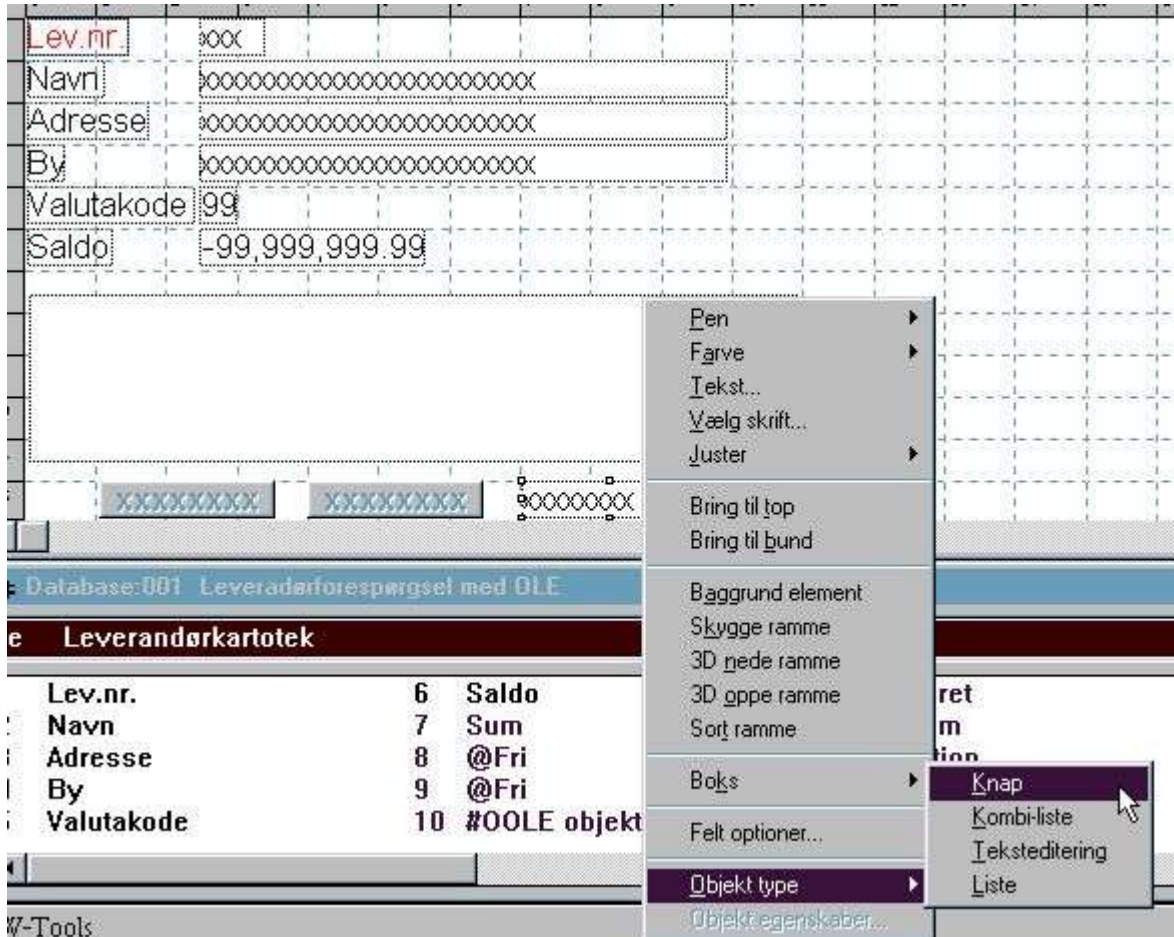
Lev.nr. XXX
Navn XXXXXXXXXXXXXXXXXXXXXXXX
Adresse XXXXXXXXXXXXXXXXXXXXXXXX
By XXXXXXXXXXXXXXXXXXXXXXXX
Valutakode 99
Saldo -99,999,999.99

XXXXXXXX XXXXXXXX XXXXXXXX

Database:001 Leverandørforespørgsel med OLE

e Leverandørkartotek

Lev.nr. 6 Saldo
Navn 7 Sum
Adresse 8 @Fri
By 9 @Fri
Valutakode 10 #OOLE objekt

ret
m
tion

W-Tools

Pen
Farve
Tekst...
Vælg skrift...
Juster
Bring til top
Bring til bund
Baggrund element
Skygge ramme
3D nede ramme
3D oppe ramme
Sort ramme
Boks
Felt optioner...
Objekt type
Objektegenskaber...

Knap
Kombi-liste
Teksteditering
Liste